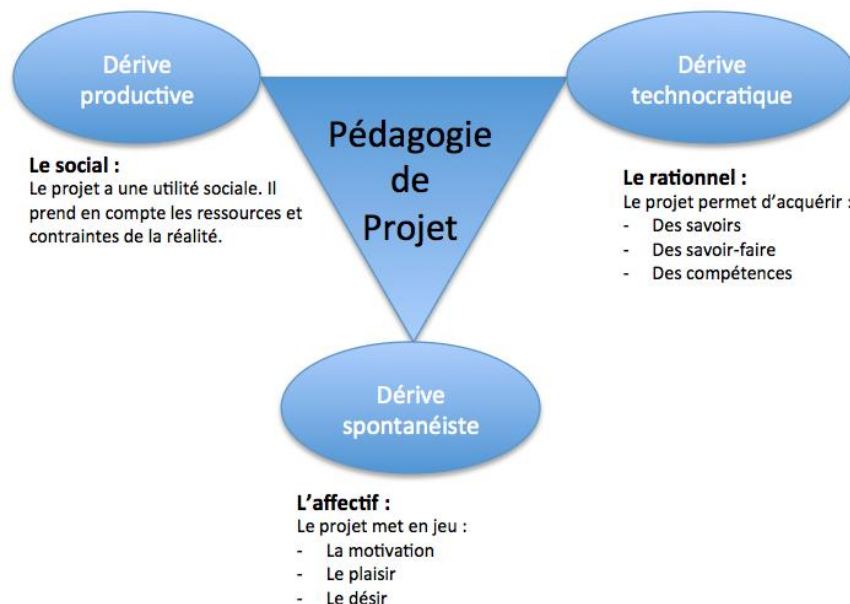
Dérive productive

Pédagogie de Projet

Dérive technocratique

Le social :
Le projet a une utilité sociale. Il prend en compte les ressources et contraintes de la réalité.

Le rationnel :
Le projet permet d'acquérir :
- Des savoirs
- Des savoir-faire
- Des compétences

Dérive spontanéiste

L'affectif :
Le projet met en jeu :
- La motivation
- Le plaisir
- Le désir